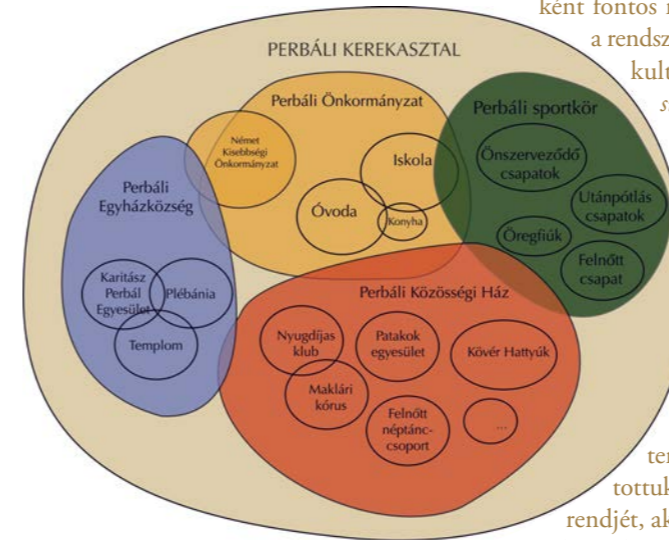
ként fontos
a rendsz
kult
s

PERBÁLI KEREKASZTAL

Perbáli Önkormányzat

Német Kisebbségi Önkormányzat

Iskola

Óvoda

Konyha

Perbáli sportkör

Önszerveződő csapatok

Utánpótlás csapatok

Öregfiúk

Felnőtt csapat

Perbáli Egyházközség

Karitász Perbál Egyesület

Plébánia

Templom

Perbáli Közösségi Ház

Nyugdíjas klub

Patakok egyesület

Kövér Hattyúk

Maklári kórus

Felnőtt néptánccsoport

...

ten
tottuk
rendjét, ak